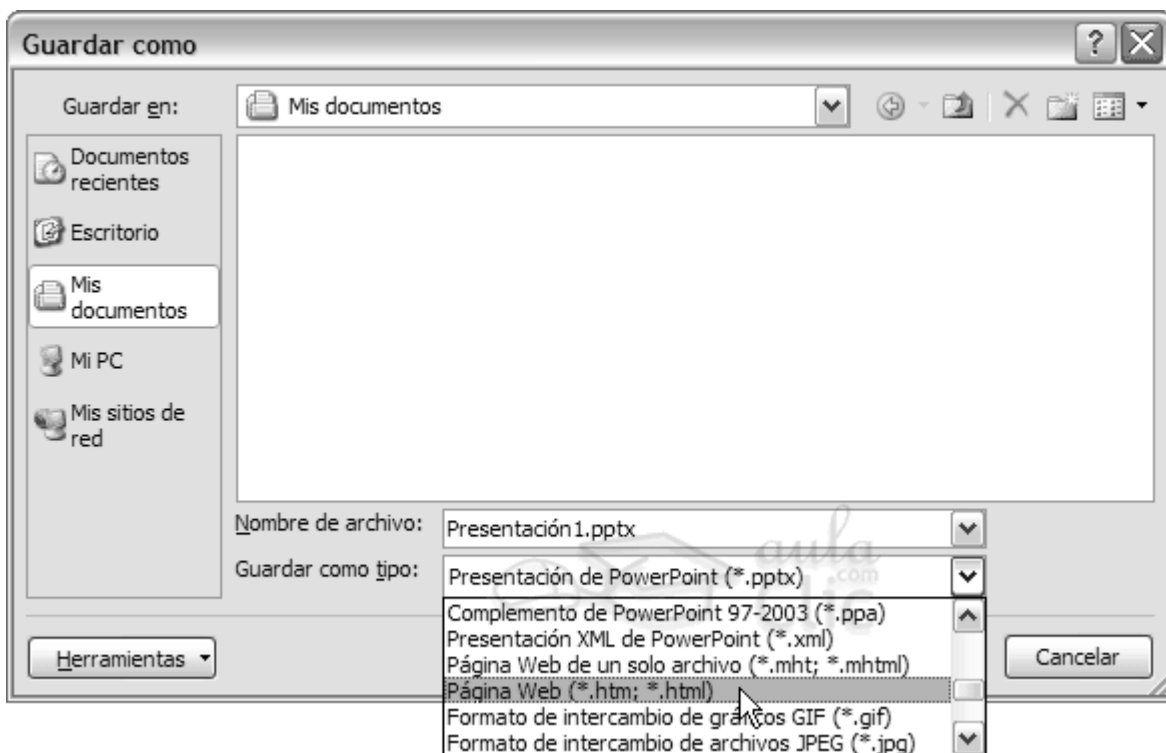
Guardar como

Guardar en: Mis documentos

Documentos recientes

Escritorio

Mis documentos

Mi PC

Mis sitios de red

Nombre de archivo: Presentación1.pptx

Guardar como tipo: Presentación de PowerPoint (*.pptx)

aula clic .com

Complemento de PowerPoint 97-2003 (*.ppa)
Presentación XML de PowerPoint (*.xml)
Página Web de un solo archivo (*.mht; *.mhtml)
Página Web (*.htm; *.html)
Formato de intercambio de gráficos GIF (*.gif)
Formato de intercambio de archivos JPEG (*.jpg)

Herramientas

Cancelar